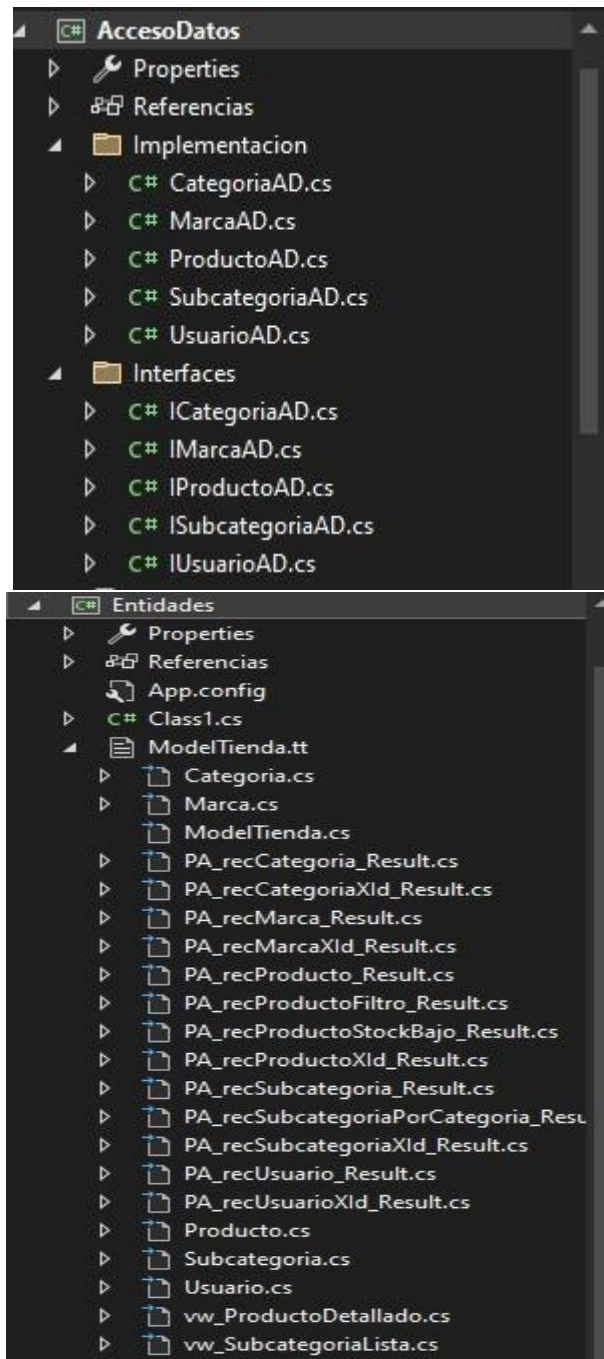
C# AccesoDatos
Properties
Referencias
Implementacion
C# CategoriaAD.cs
C# MarcaAD.cs
C# ProductoAD.cs
C# SubcategoriaAD.cs
C# UsuarioAD.cs
Interfaces
C# ICategoriaAD.cs
C# IMarcaAD.cs
C# IProductoAD.cs
C# ISubcategoriaAD.cs
C# IUsuarioAD.cs

C# Entidades
Properties
Referencias
App.config
C# Class1.cs
ModelTienda.tt
Categoria.cs
Marca.cs
ModelTienda.cs
PA_recCategoria_Result.cs
PA_recCategoriaXId_Result.cs
PA_recMarca_Result.cs
PA_recMarcaXId_Result.cs
PA_recProducto_Result.cs
PA_recProductoFiltro_Result.cs
PA_recProductoStockBajo_Result.cs
PA_recProductoXId_Result.cs
PA_recSubcategoria_Result.cs
PA_recSubcategoriaPorCategoria_Resu
PA_recSubcategoriaXId_Result.cs
PA_recUsuario_Result.cs
PA_recUsuarioXId_Result.cs
Producto.cs
Subcategoria.cs
Usuario.cs
vw_ProductoDetallado.cs
vw_SubcategoriaLista.cs